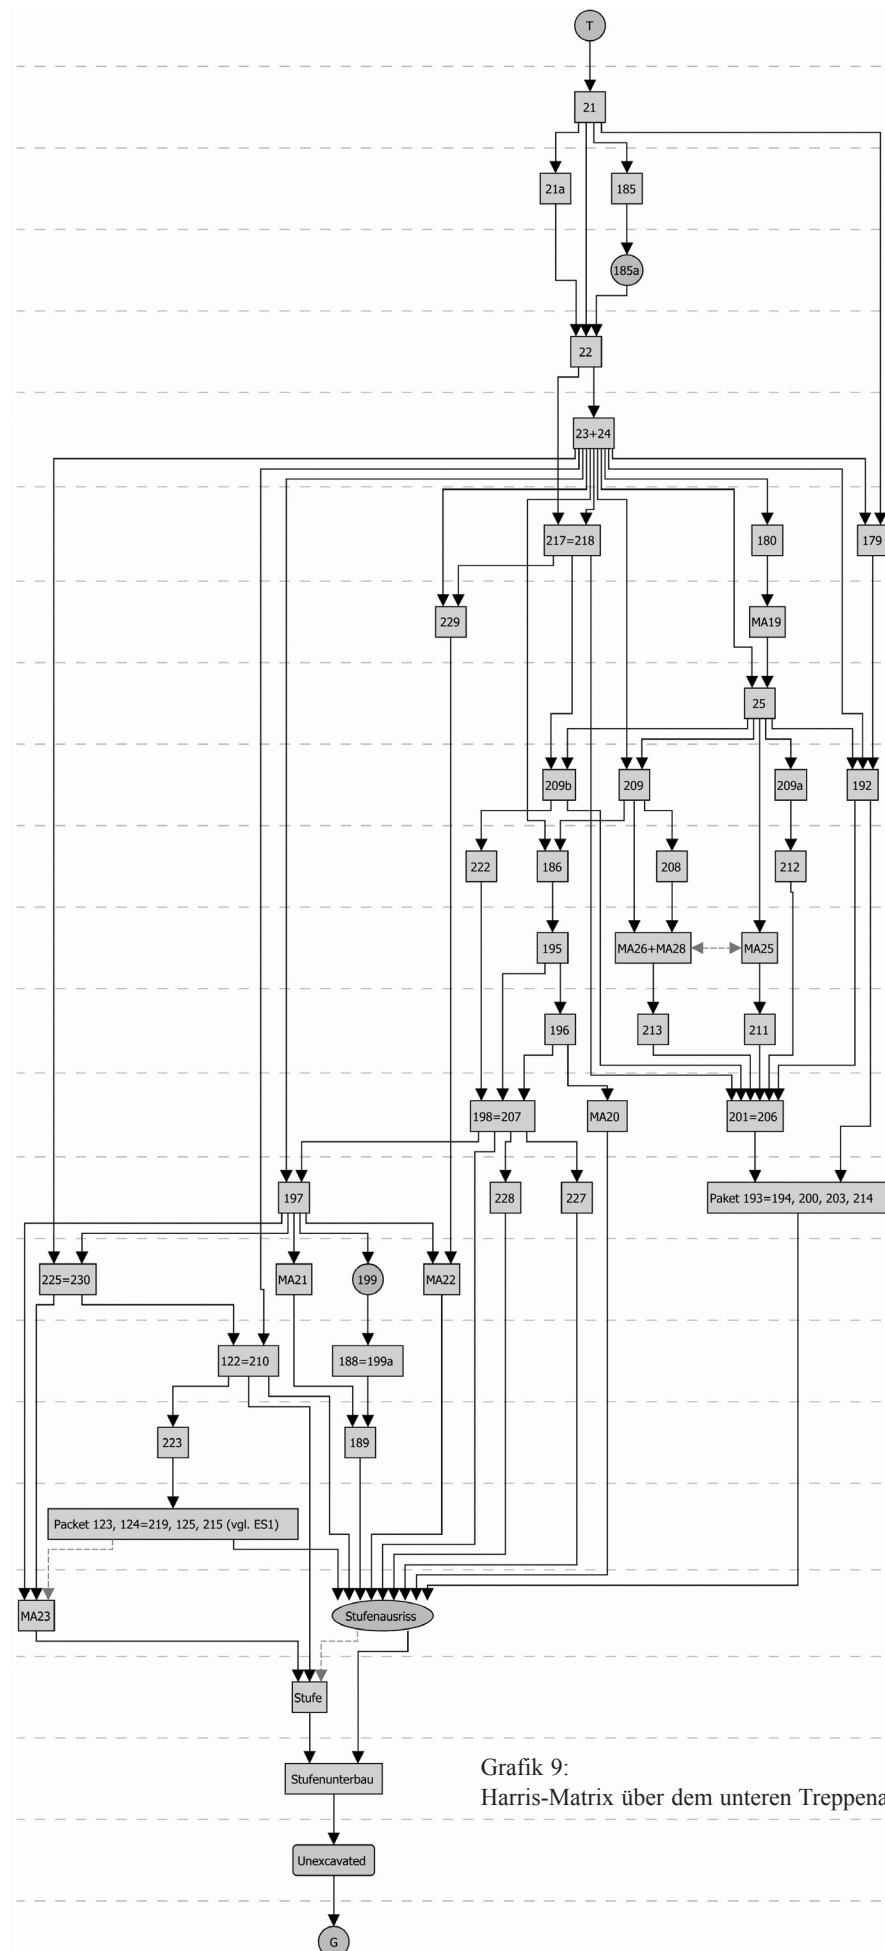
T

21

21a

185

185a

22

23+24

217=218

180

179

229

MA19

25

209b

209

209a

192

222

186

208

212

195

MA26+MA28

MA25

196

213

211

198=207

MA20

201=206

197

228

227

Paket 193=194, 200, 203, 214

225=230

MA21

199

MA22

122=210

188=199a

223

189

Packet 123, 124=219, 125, 215 (vgl. ES1)

MA23

Stufenausriss

Stufe

Stufenunterbau

Unexcavated

G

Grafik 9:
Harris-Matrix über dem unteren Treppena